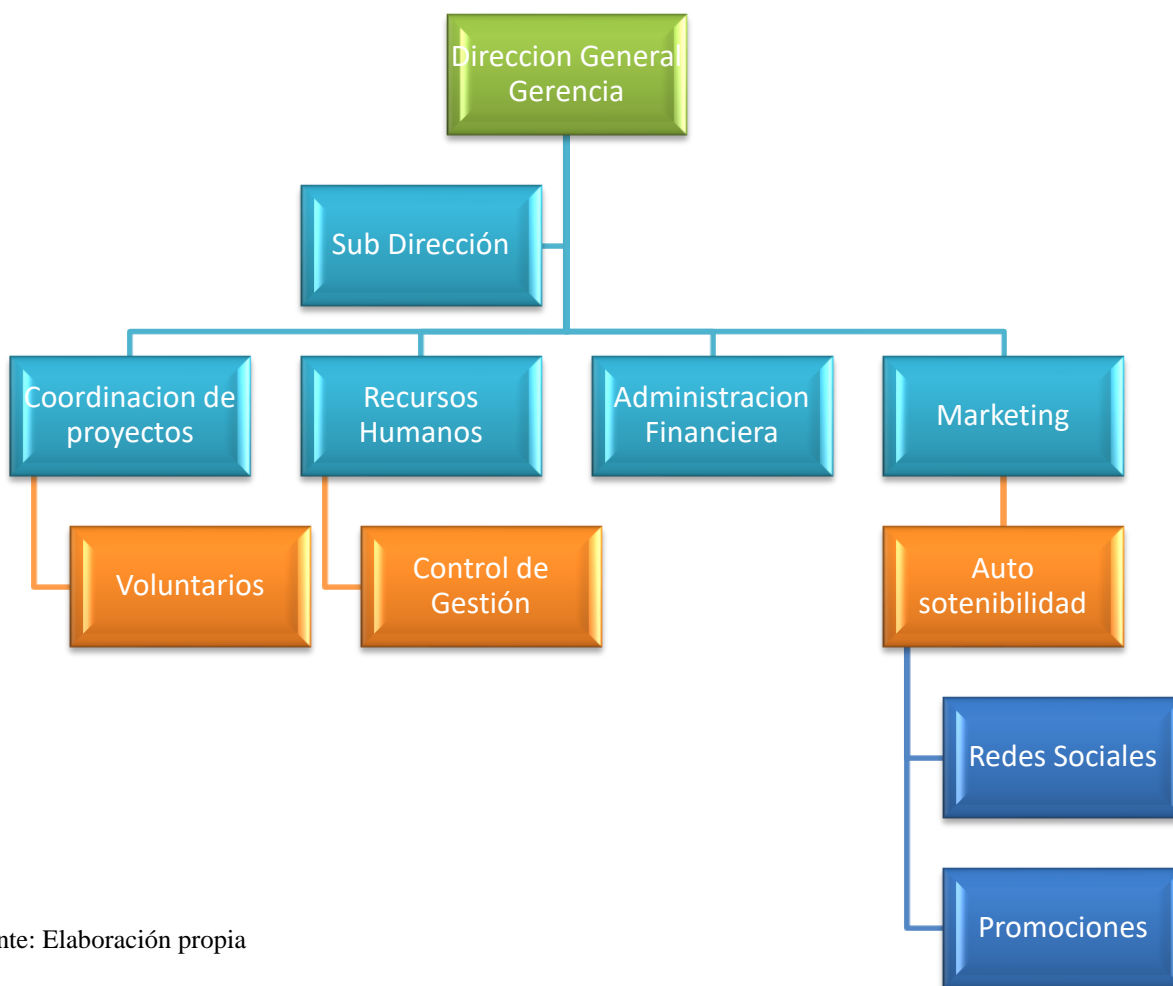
Direccion General Gerencia

Sub Dirección

Coordinacion de proyectos

Recursos Humanos

Administracion Financiera

Marketing

Voluntarios

Control de Gestión

Auto sotenibilidad

Redes Sociales

Promociones

nte: Elaboración propia